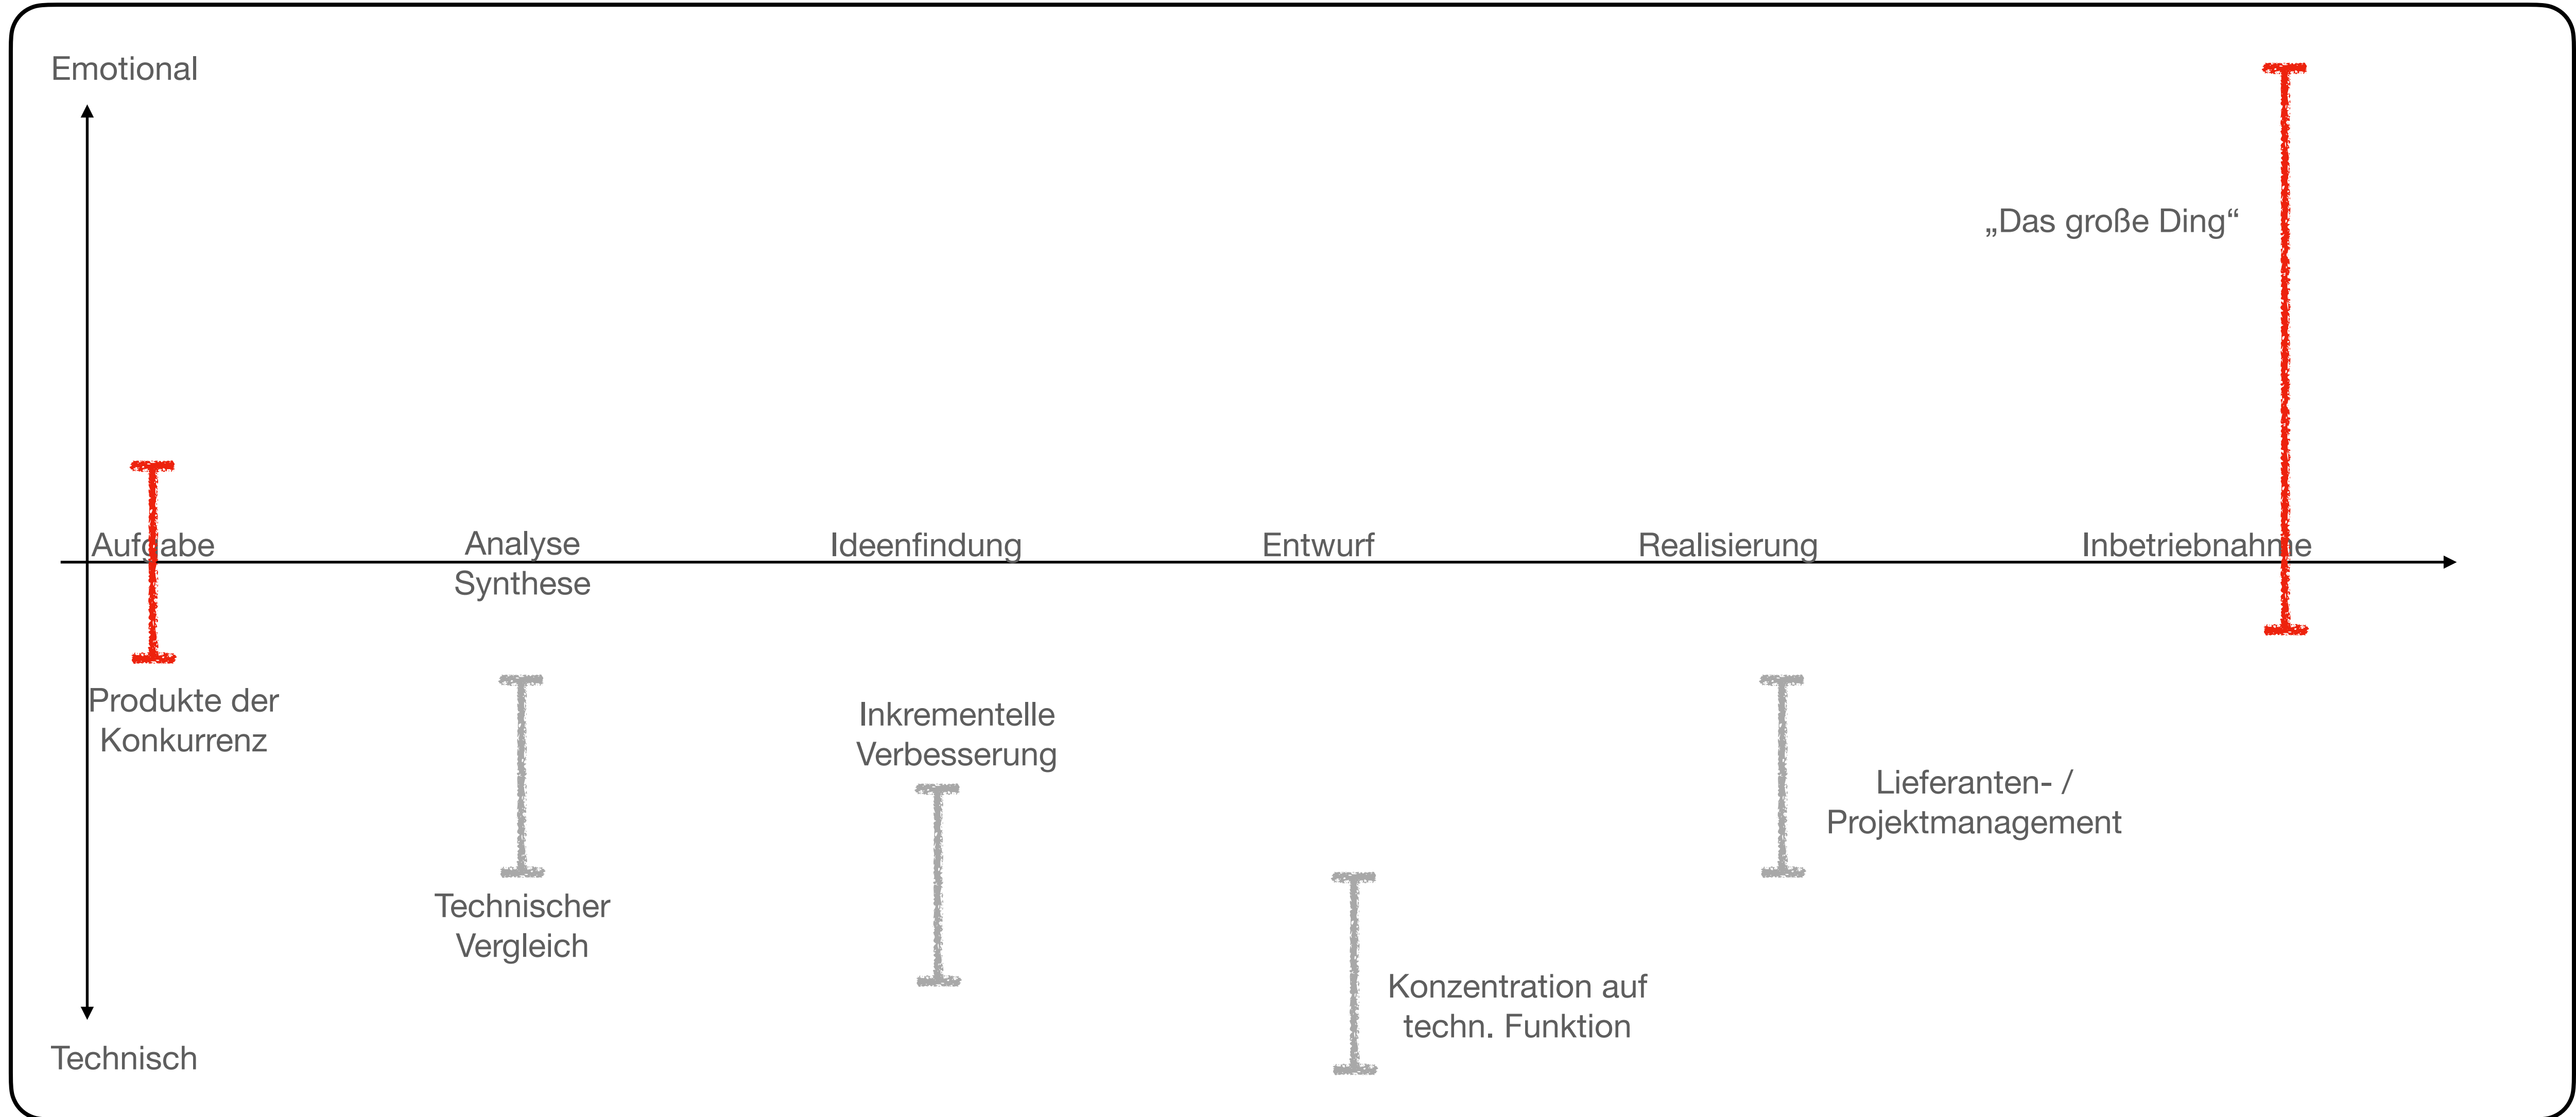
Emotional

„Das große Ding“

Aufgabe

Analyse
Synthese

Ideenfindung

Entwurf

Realisierung

Inbetriebnahme

Produkte der Konkurrenz

Inkrementelle Verbesserung

Lieferanten- / Projektmanagement

Technischer Vergleich

Konzentration auf techn. Funktion

Technisch